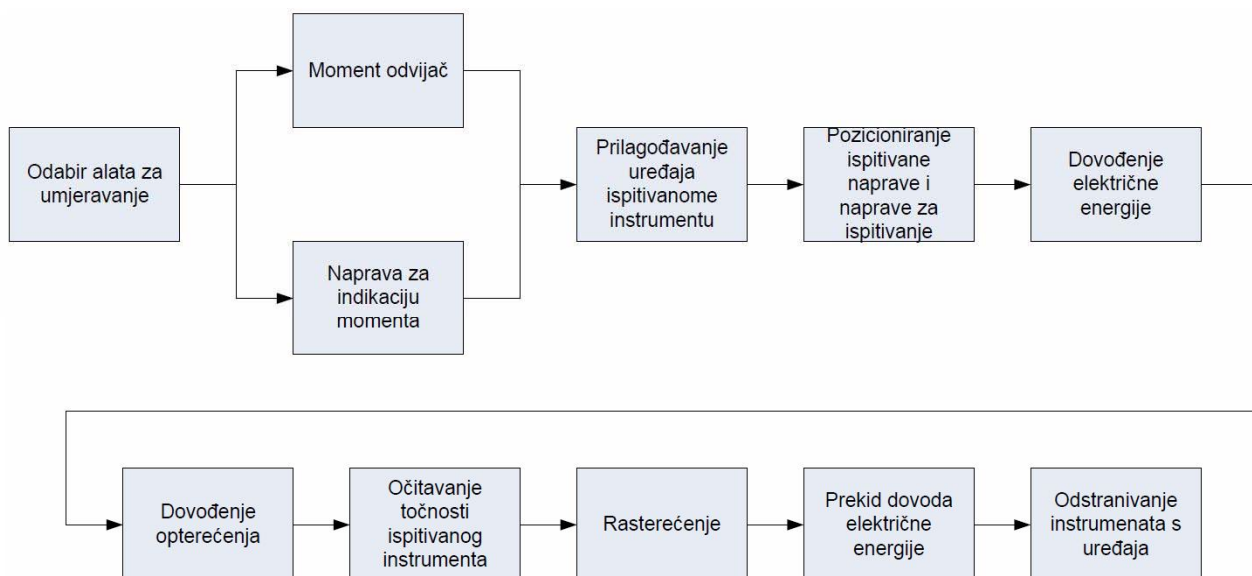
Odabir alata za umjeravanje

Moment odvijač

Naprava za indikaciju momenta

Prilagođavanje uređaja ispitivanome instrumentu

Pozicioniranje ispitivane naprave i naprave za ispitivanje

Dovođenje električne energije

Dovođenje opterećenja

Očitavanje točnosti ispitivanog instrumenta

Rasterećenje

Prekid dovoda električne energije

Odstranivanje instrumenata s uređaja